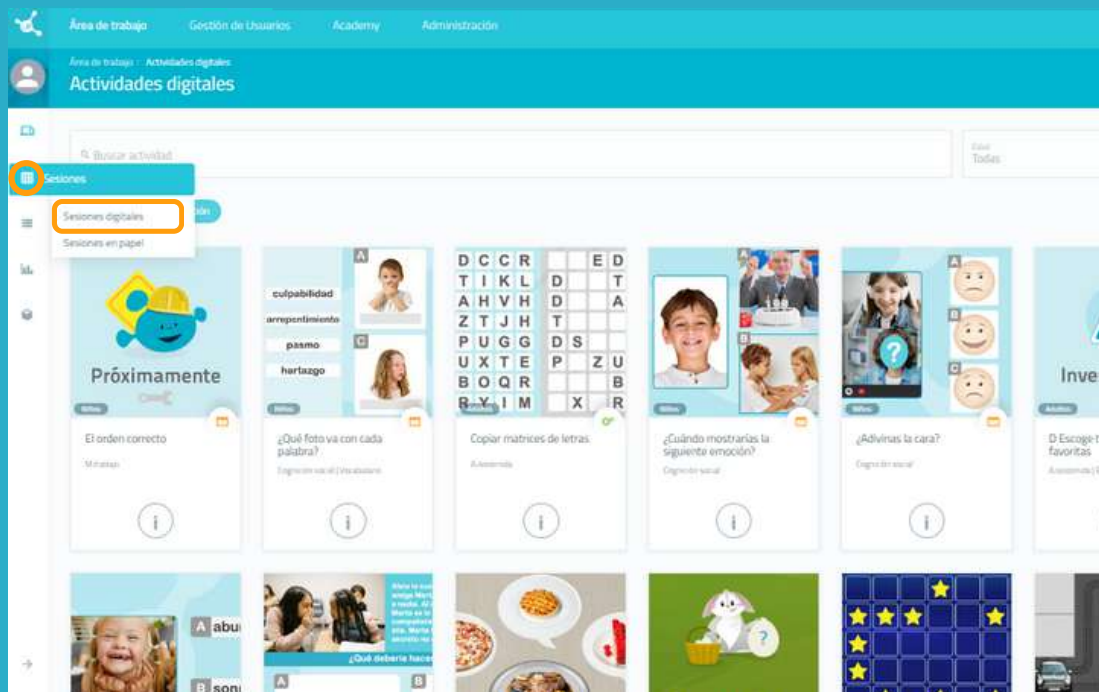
Área de trabajo Gestión de Usuarios Academy Administración

Área de trabajo > Actividades digitales
Actividades digitales

Buscar actividad

Todas

Sesiones
Sesiones digitales
Sesiones en papel

Próximamente
El orden correcto
Mi trabajo

culpabilidad
arrepentimiento
pasmo
hartazgo
A
C
¿Qué foto va con cada palabra?
Cognición social | Vocabulario

D C C R E D
T I K L D T
A H V H D A
Z T J H T
P U G G D S
U X T E P Z U
B O Q R B
R Y I M X R
Copiar matrices de letras
A Atención

A
B
¿Cuándo mostrarías la siguiente emoción?
Cognición social

A
B
C
¿Adivinas la cara?
Cognición social

Inve
D Escoge t favoritas

A abu
B son

¿Qué debería hace
A B